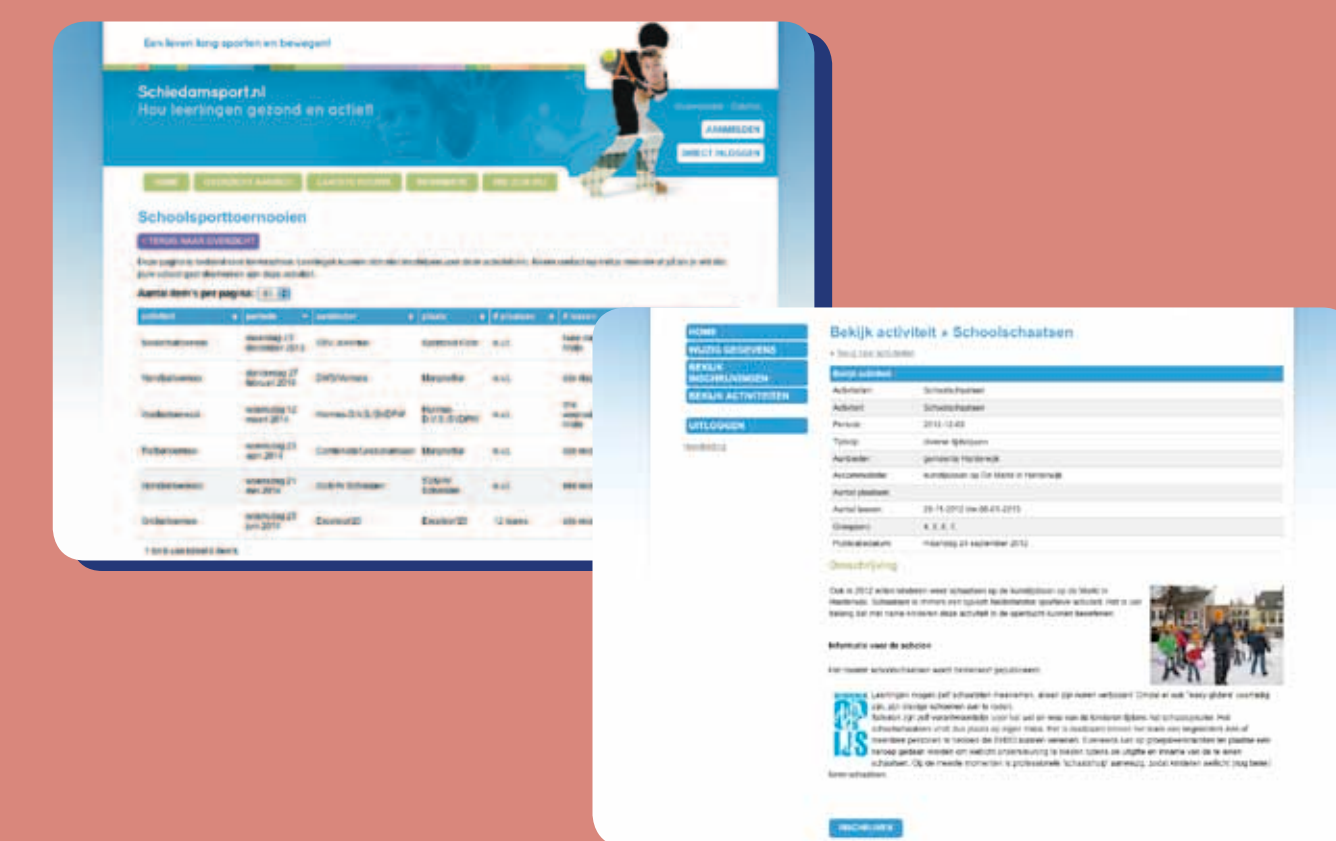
Een leven lang sporten en bewegen!

Schiedamsport.nl
Hou leerlingen gezond en actief!

AANMELDEN
DIRECT INLOGGEN

Schoolsporttoernooien

< TERUG NAAR OVERZICHT

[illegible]

Aantal item's per pagina:

| activiteit | periode | aanbieder | plaats | # plaatsen | # lessen |
|---|---|---|---|---|---|
| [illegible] | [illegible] | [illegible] | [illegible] | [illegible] | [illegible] |
| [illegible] | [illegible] | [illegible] | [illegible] | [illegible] | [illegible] |
| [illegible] | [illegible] | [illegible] | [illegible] | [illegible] | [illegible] |
| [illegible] | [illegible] | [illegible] | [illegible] | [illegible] | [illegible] |
| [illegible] | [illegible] | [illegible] | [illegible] | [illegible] | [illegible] |
| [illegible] | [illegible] | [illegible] | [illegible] | 12 teams | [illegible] |

HOME
WIJZIG GEGEVENS
BEKIJK INSCHRIJVINGEN
BEKIJK ACTIVITEITEN
UITLOGGEN

Bekijk activiteit » Schoolschaatsen

| Bekijk activiteit | |
|---|---|
| Activiteit | Schoolschaatsen |
| Activiteit | Schoolschaatsen |
| Periode | 2012-12-03 |
| Type | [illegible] |
| Aanbieder | gemeente Harderwijk |
| Accommodatie | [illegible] |
| Aantal plaatsen | |
| Aantal lessen | 26-11-2012 t/m 08-01-2013 |
| Groep(en) | 4, 5, 6, 7, |
| Publicatiedatum | maandag 24 september 2012 |

Omschrijving

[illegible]

Informatie voor de scholen

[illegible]

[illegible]

INSCHRIJVEN